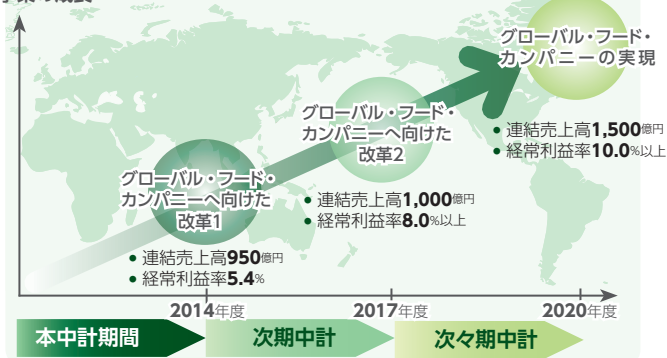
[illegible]

グローバル・フード・カンパニーの実現

グローバル・フード・カンパニーへ向けた改革2

グローバル・フード・カンパニーへ向けた改革1

● 連結売上高1,500億円
● 経常利益率10.0%以上

● 連結売上高1,000億円
● 経常利益率8.0%以上

● 連結売上高950億円
● 経常利益率5.4%

2014年度

2017年度

2020年度

本中計期間

次期中計

次々期中計